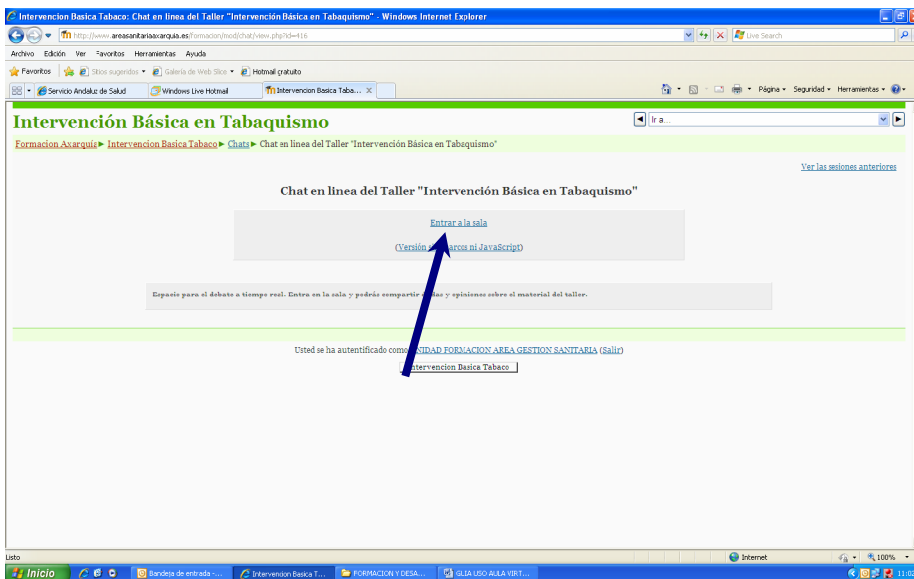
Intervencion Basica Tabaco: Chat en linea del Taller "Intervención Básica en Tabaquismo" - Windows Internet Explorer

http://www.areasanitariaaxarquia.es/formacion/mod/chat/view.php?id=416

Live Search

Archivo Edición Ver Favoritos Herramientas Ayuda

Favoritos Sitios sugeridos Galería de Web Slice Hotmail gratuito

Servicio Andaluz de Salud Windows Live Hotmail Intervencion Basica Taba...

Página Seguridad Herramientas

Intervención Básica en Tabaquismo

Ir a...

Formacion Axarquia ► Intervencion Basica Tabaco ► Chats ► Chat en linea del Taller "Intervención Básica en Tabaquismo"

Ver las sesiones anteriores

Chat en linea del Taller "Intervención Básica en Tabaquismo"

Entrar a la sala

(Versión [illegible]arcos ni JavaScript)

Espacio para el debate a tiempo real. Entra en la sala y podrás compartir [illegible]as y opiniones sobre el material del taller.

Usted se ha autentificado como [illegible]NIDAD FORMACION AREA GESTION SANITARIA (Salir)

Intervencion Basica Tabaco

Listo Internet 100%

Inicio Bandeja de entrada -... Intervencion Basica T... FORMACION Y DESA... GLIA USO AULA VIRT... 11:02